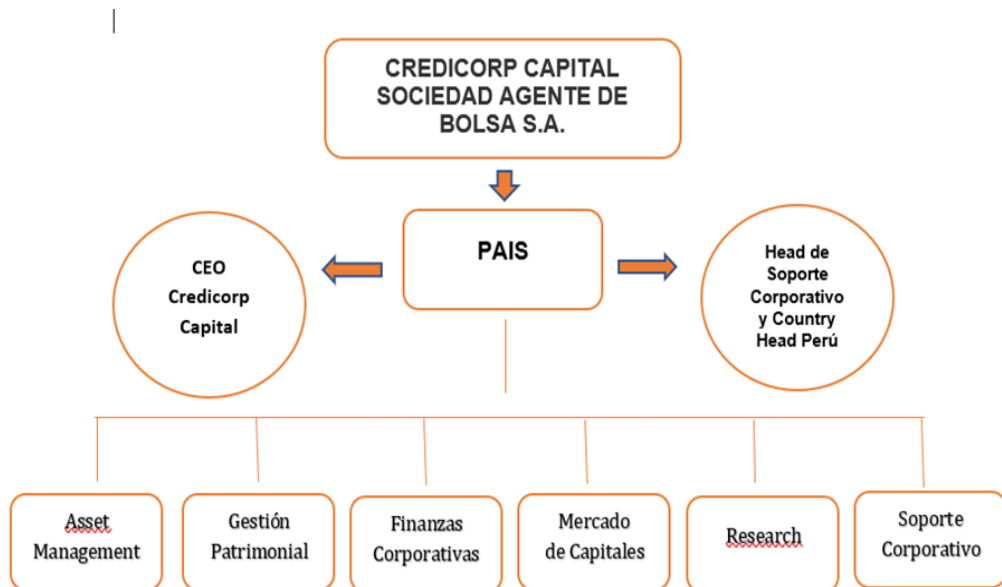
CREDICORP CAPITAL SOCIEDAD AGENTE DE BOLSA S.A.

PAIS

CEO Credicorp Capital

Head de Soporte Corporativo y Country Head Perú

Asset Management

Gestión Patrimonial

Finanzas Corporativas

Mercado de Capitales

Research

Soporte Corporativo